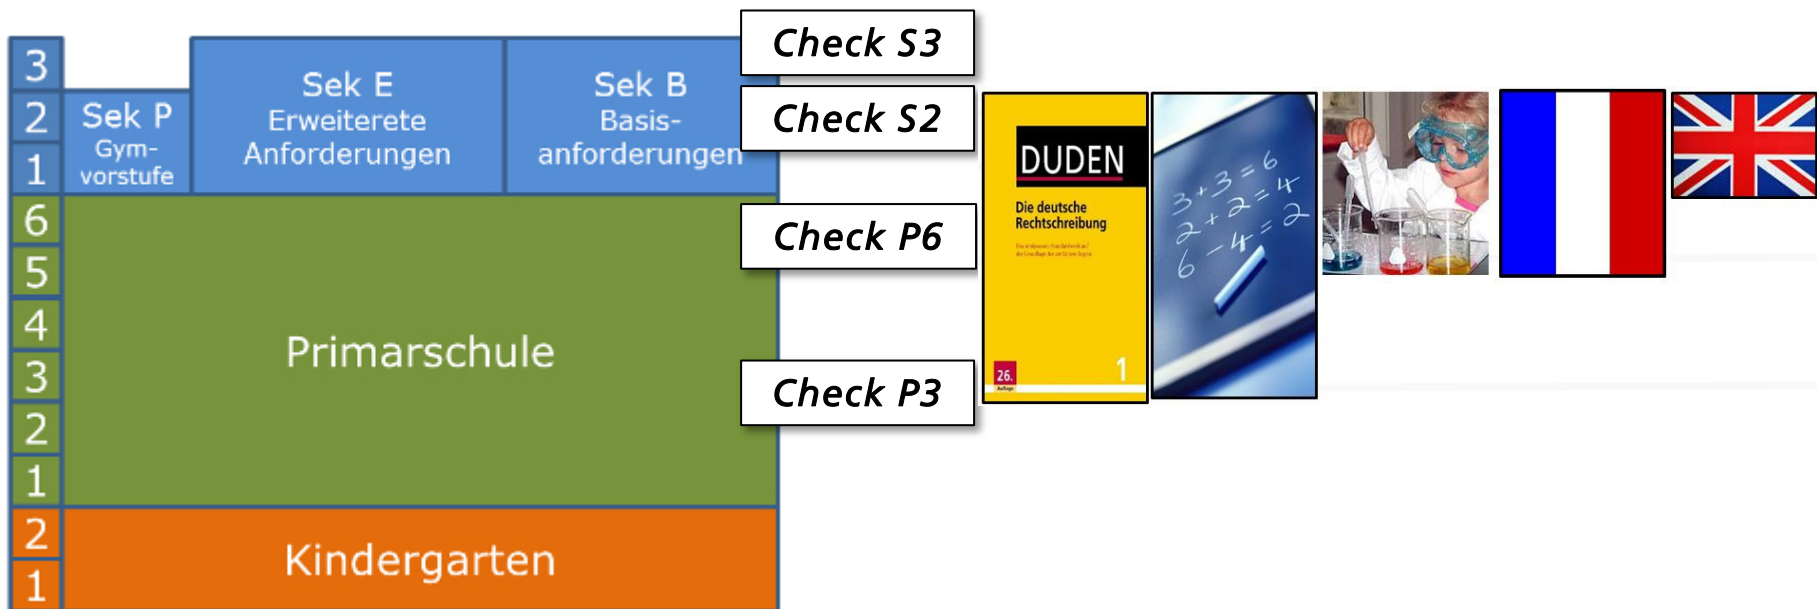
3
2
1
6
5
4
3
2
1
2
1

Sek P
Gym-
vorstufe

Sek E
Erweiterete
Anforderungen

Sek B
Basis-
anforderungen

Primarschule

Kindergarten

Check S3

Check S2

Check P6

Check P3

DUDEN
Die deutsche Rechtschreibung
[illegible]
26.
1

$3+3=6$
$2+2=4$
$6-4=2$